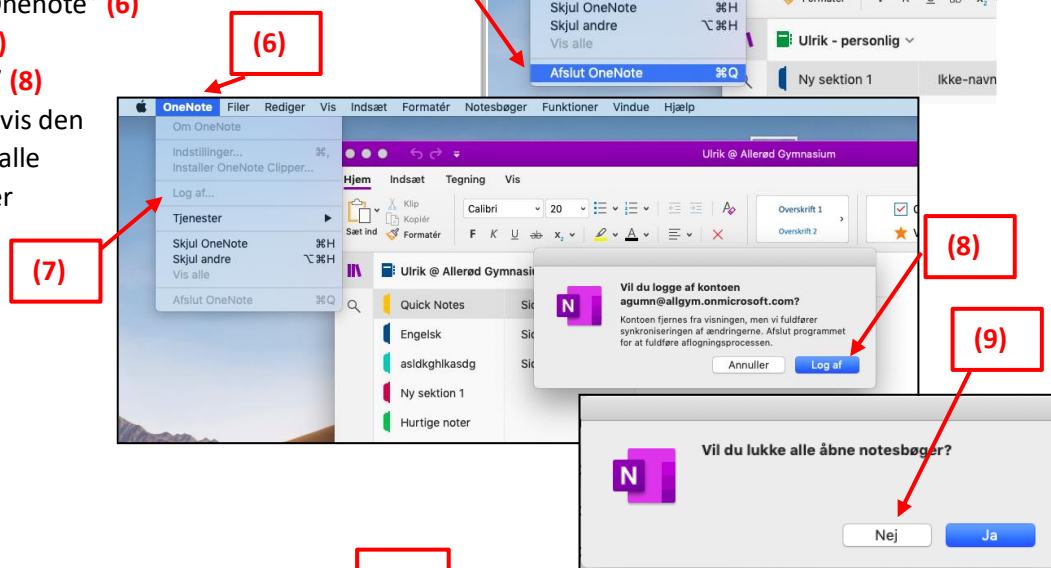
nenote (6)
)
(8)
vis den
alle
er

Skjul OneNote ⌘H
Skjul andre ⌥⌘H
Vis alle
Afslut OneNote ⌘Q

Formater

Ulrik - personlig
Ny sektion 1
Ikke-navn

(6)

OneNote Filer Rediger Vis Indsæt Formatér Notesbøger Funktioner Vindue Hjælp

Om OneNote
Indstillinger... ⌘,
Installer OneNote Clipper...
Log af...
Tjenester
Skjul OneNote ⌘H
Skjul andre ⌥⌘H
Vis alle
Afslut OneNote ⌘Q

(7)

Ulrik @ Allerød Gymnasium

Hjem Indsæt Tegning Vis

Sæt ind Klip Kopiér Formatér Calibri 20 F K U

Overskrift 1
Overskrift 2

Ulrik @ Allerød Gymnasiu

Quick Notes
Engelsk
asldkghlkasdg
Ny sektion 1
Hurtige noter

(8)

Vil du logge af kontoen agumn@allgym.onmicrosoft.com?
Kontoen fjernes fra visningen, men vi fuldfører synkroniseringen af ændringerne. Afslut programmet for at fuldføre aflogningsprocessen.
Annuller Log af

(9)

Vil du lukke alle åbne notesbøger?
Nej Ja